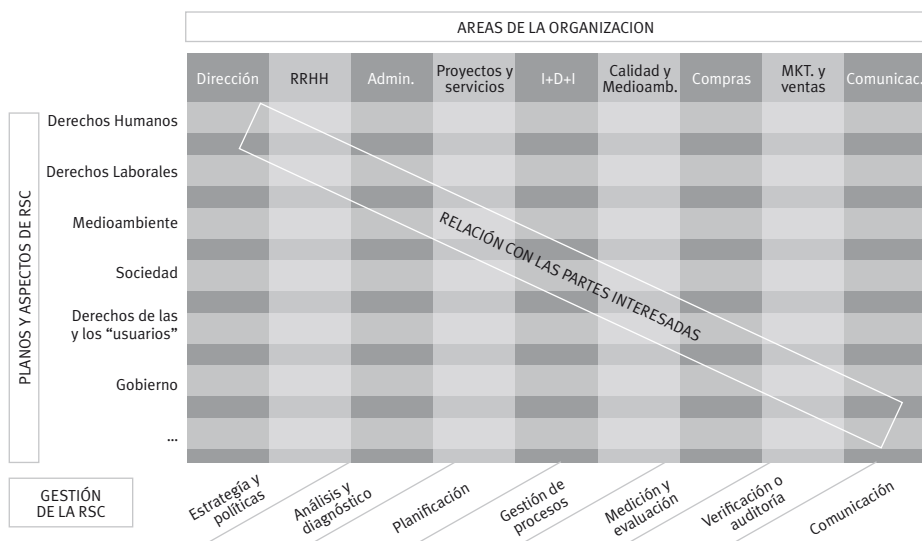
AREAS DE LA ORGANIZACION

Dirección | RRHH | Admin. | Proyectos y servicios | I+D+I | Calidad y Medioamb. | Compras | MKT. y ventas | Comunicac.

PLANOS Y ASPECTOS DE RSC

Derechos Humanos
Derechos Laborales
Medioambiente
Sociedad
Derechos de las y los "usuarios"
Gobierno
...

RELACIÓN CON LAS PARTES INTERESADAS

GESTIÓN DE LA RSC

Estrategia y políticas
Análisis y diagnóstico
Planificación
Gestión de procesos
Medición y evaluación
Verificación o auditoría
Comunicación